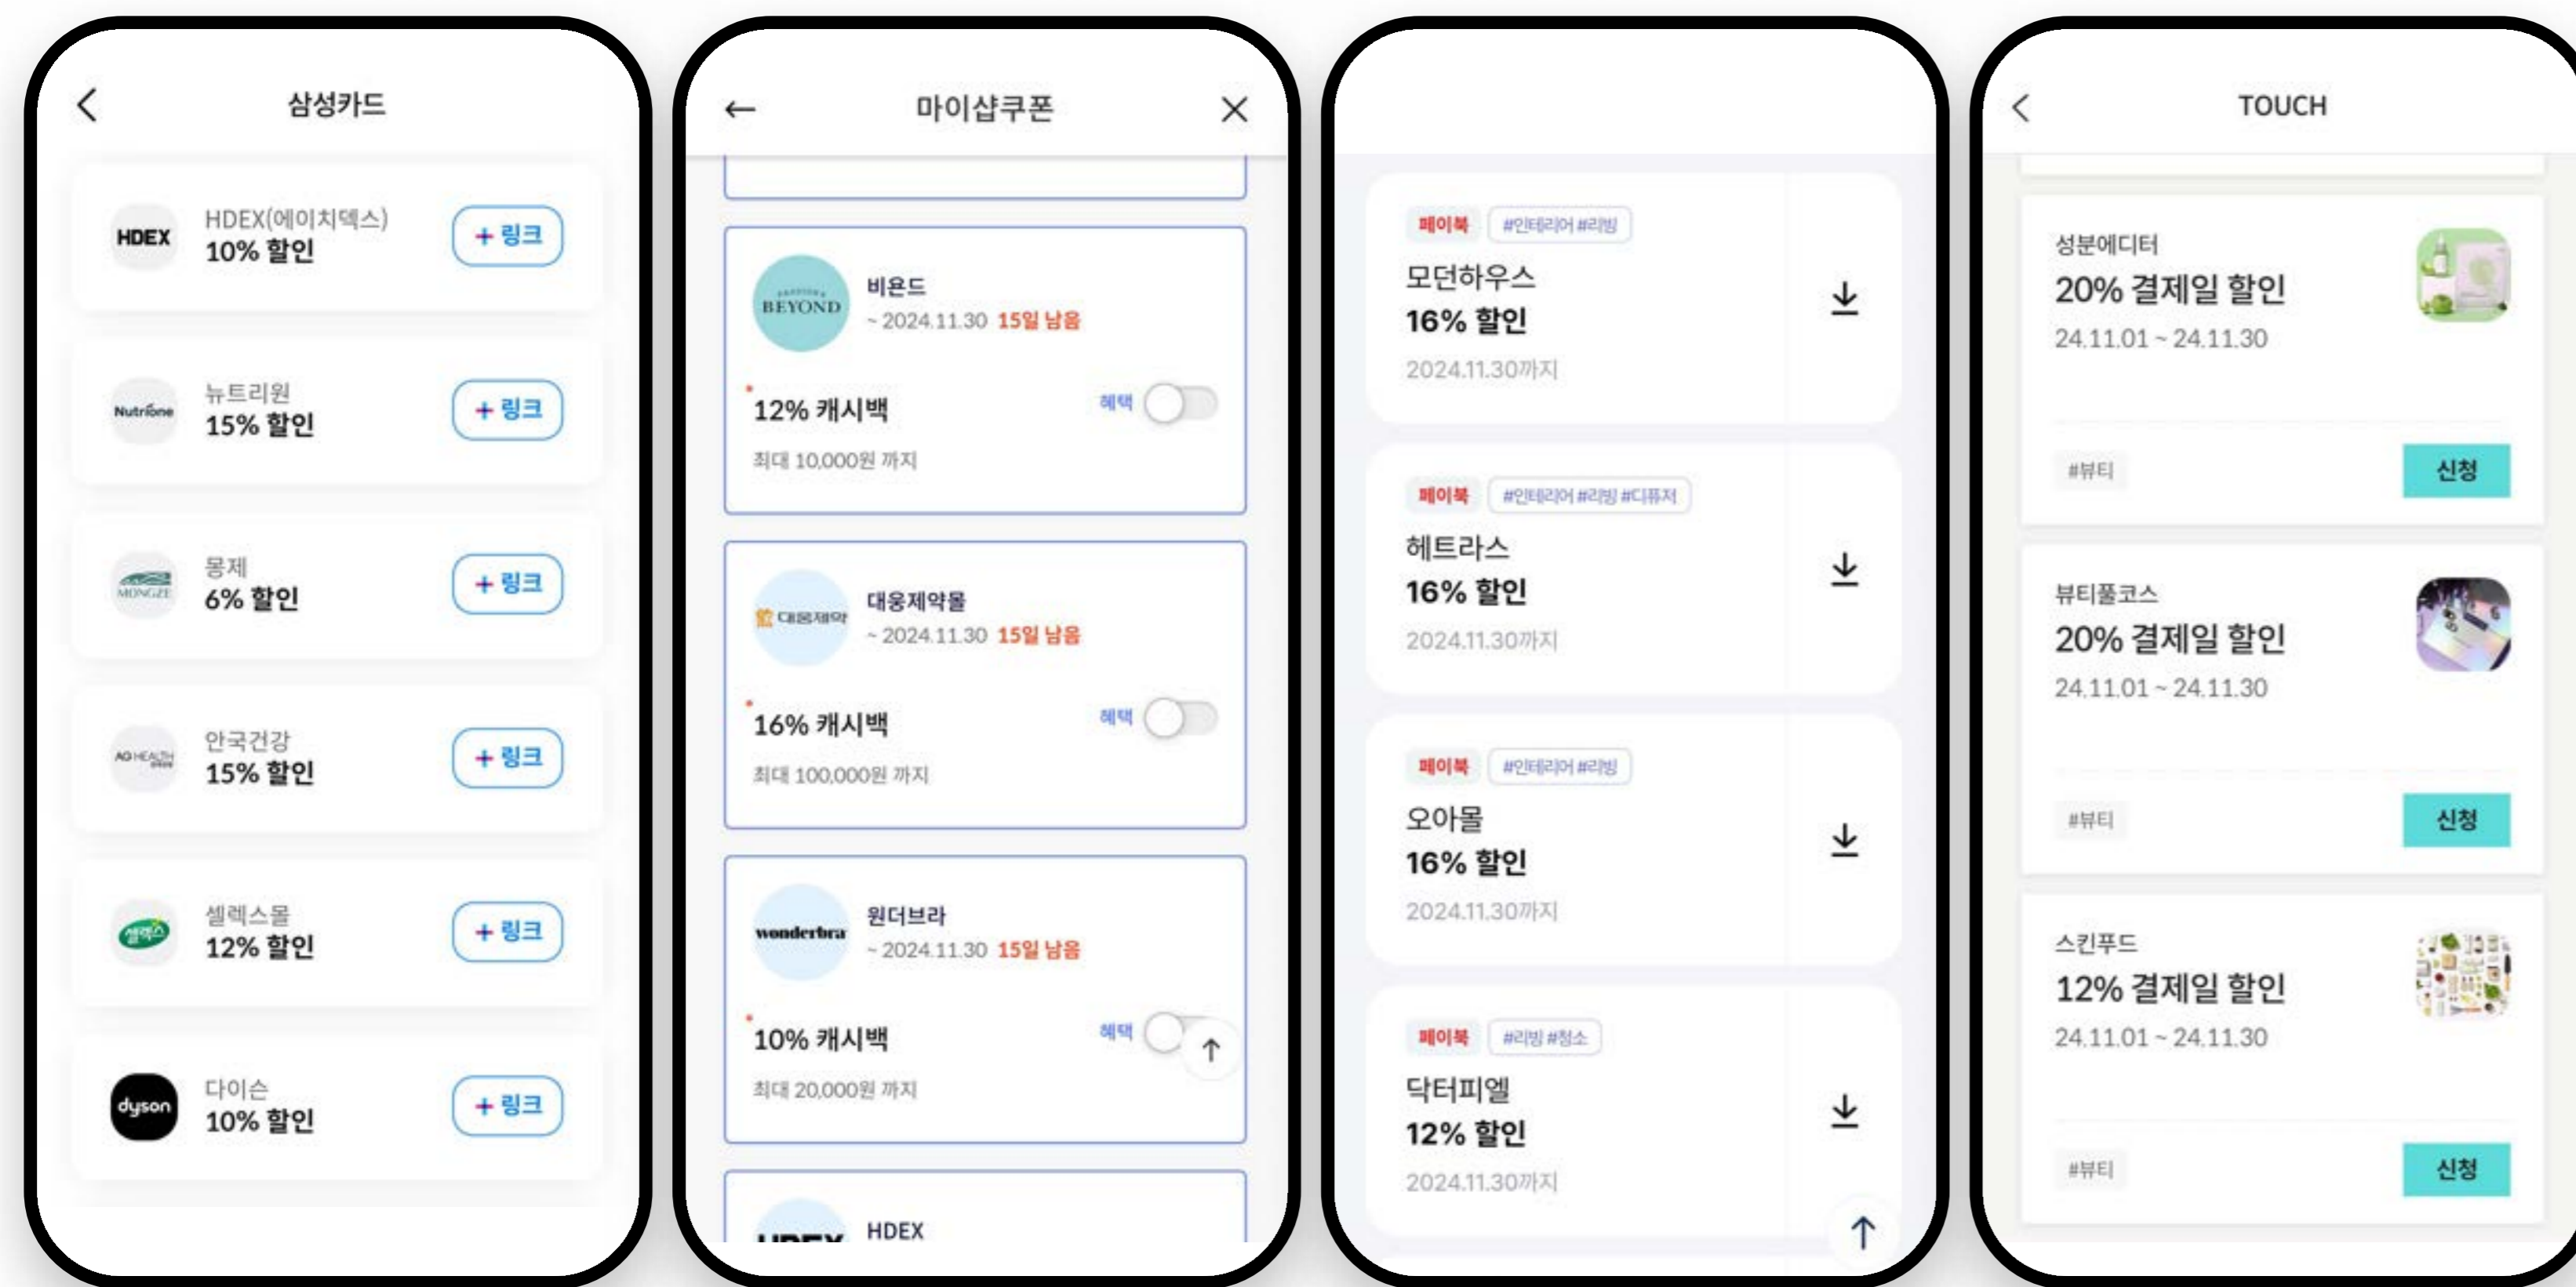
삼성카드

HDEX
HDEX(에이치덱스)
10% 할인
+ 링크

Nutrione
뉴트리원
15% 할인
+ 링크

MONGZE
몽제
6% 할인
+ 링크

AG HEALTH
안국건강
15% 할인
+ 링크

셀렉스
셀렉스몰
12% 할인
+ 링크

dyson
다이슨
10% 할인
+ 링크

마이샵쿠폰

BEYOND
비욘드
~ 2024.11.30 15일 남음
12% 캐시백
혜택
최대 10,000원 까지

대웅제약
대웅제약몰
~ 2024.11.30 15일 남음
16% 캐시백
혜택
최대 100,000원 까지

wonderbra
원더브라
~ 2024.11.30 15일 남음
10% 캐시백
혜택
최대 20,000원 까지

HDEX

페이북 #인테리어 #리빙
모던하우스
16% 할인
2024.11.30까지

페이북 #인테리어 #리빙 #디퓨저
헤트라스
16% 할인
2024.11.30까지

페이북 #인테리어 #리빙
오아몰
16% 할인
2024.11.30까지

페이북 #리빙 #청소
닥터피엘
12% 할인
2024.11.30까지

TOUCH

성분에디터
20% 결제일 할인
24.11.01 ~ 24.11.30
#뷰티
신청

뷰티풀코스
20% 결제일 할인
24.11.01 ~ 24.11.30
#뷰티
신청

스킨푸드
12% 결제일 할인
24.11.01 ~ 24.11.30
#뷰티
신청